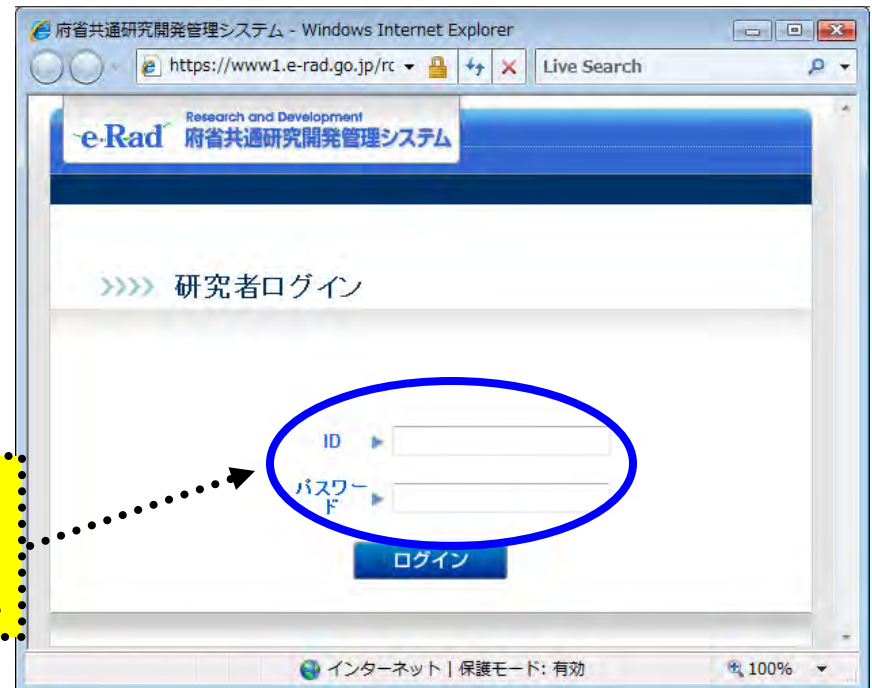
府省共通研究開発管理システム - Windows Internet Explorer

https://www1.e-rad.go.jp/rc

Live Search

e-Rad Research and Development 府省共通研究開発管理システム

研究者ログイン

ID

パスワード

ログイン

インターネット | 保護モード: 有効

100%